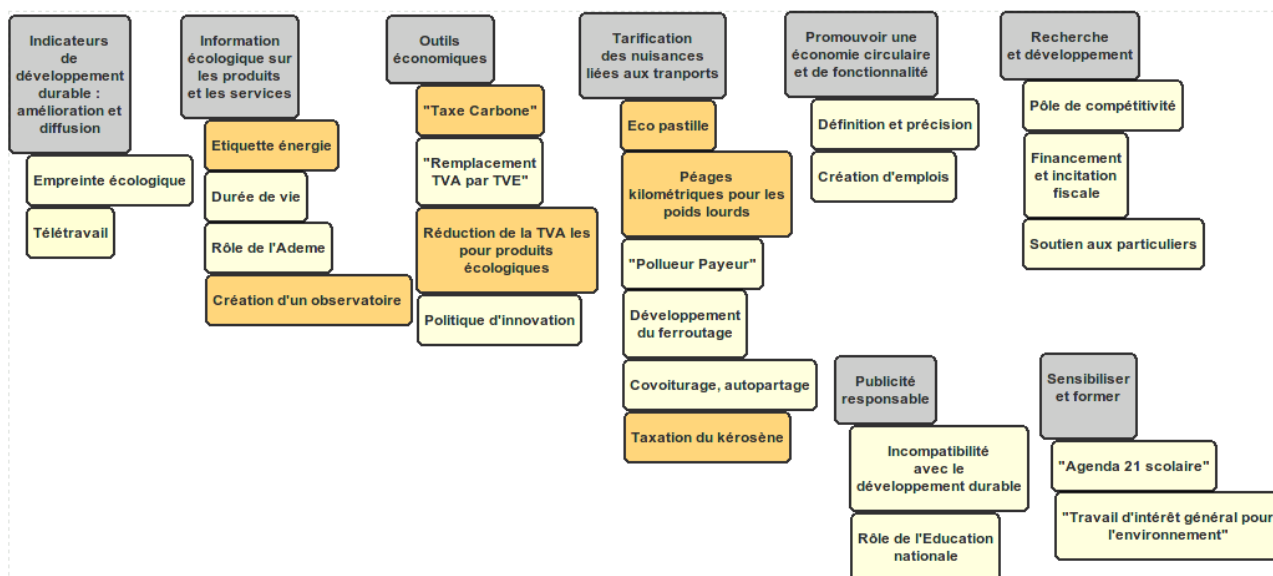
Indicateurs de développement durable : amélioration et diffusion

Empreinte écologique

Télétravail

Information écologique sur les produits et les services

Etiquette énergie

Durée de vie

Rôle de l'Ademe

Création d'un observatoire

Outils économiques

"Taxe Carbone"

"Remplacement TVA par TVE"

Réduction de la TVA les pour produits écologiques

Politique d'innovation

Tarification des nuisances liées aux tranports

Eco pastille

Péages kilométriques pour les poids lourds

"Pollueur Payeur"

Développement du ferroutage

Covoiturage, autopartage

Taxation du kérosène

Promouvoir une économie circulaire et de fonctionnalité

Définition et précision

Création d'emplois

Recherche et développement

Pôle de compétitivité

Financement et incitation fiscale

Soutien aux particuliers

Publicité responsable

Incompatibilité avec le développement durable

Rôle de l'Education nationale

Sensibiliser et former

"Agenda 21 scolaire"

"Travail d'intérêt général pour l'environnement"